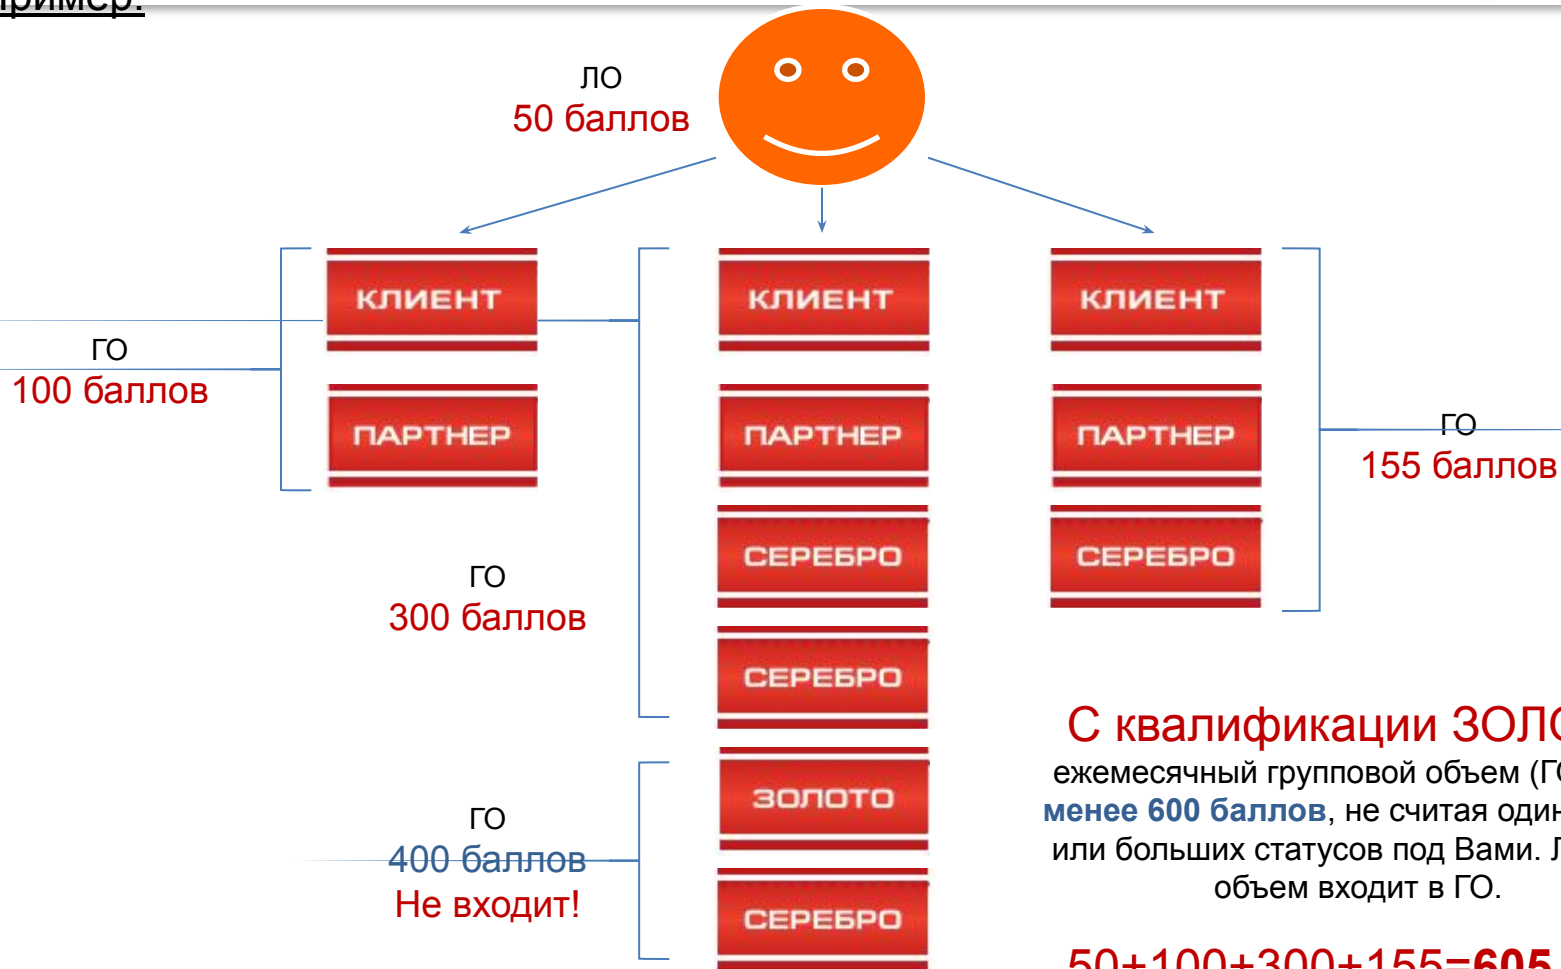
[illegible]ример:

ЛО
50 баллов

КЛИЕНТ
ПАРТНЕР

ГО
100 баллов

КЛИЕНТ
ПАРТНЕР
СЕРЕБРО
СЕРЕБРО

ГО
300 баллов

КЛИЕНТ
ПАРТНЕР
СЕРЕБРО

ГО
155 баллов

ЗОЛОТО
СЕРЕБРО

ГО
400 баллов
Не входит!

С квалификации ЗОЛ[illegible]
ежемесячный групповой объем (Г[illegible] **менее 600 баллов**, не считая один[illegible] или больших статусов под Вами. Л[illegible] объем входит в ГО.

50+100+300+155=605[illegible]